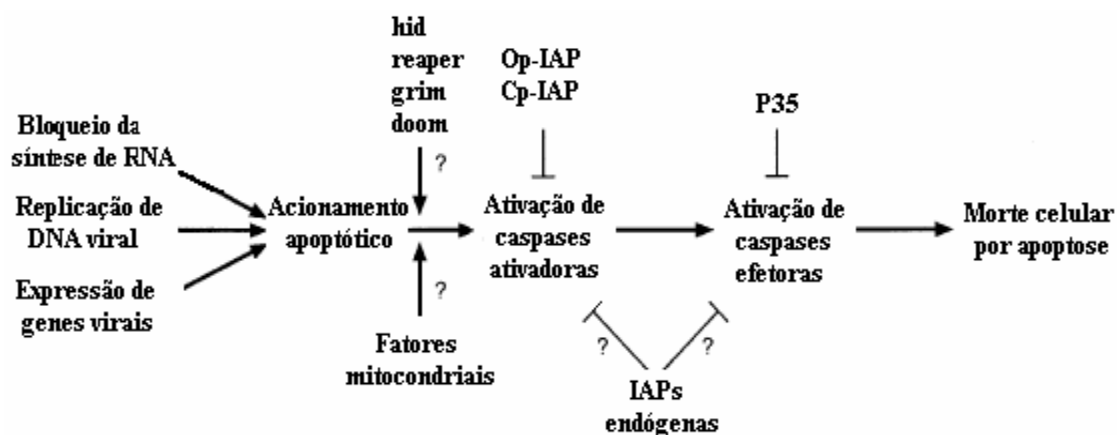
hid
reaper
grim
doom

Op-IAP
Cp-IAP

P35

Bloqueio da síntese de RNA

Replicação de DNA viral

Expressão de genes virais

?

Acionamento apoptótico

?

Fatores mitocondriais

Ativação de caspases ativadoras

Ativação de caspases efetoras

Morte celular por apoptose

?

?

IAPs endógenas